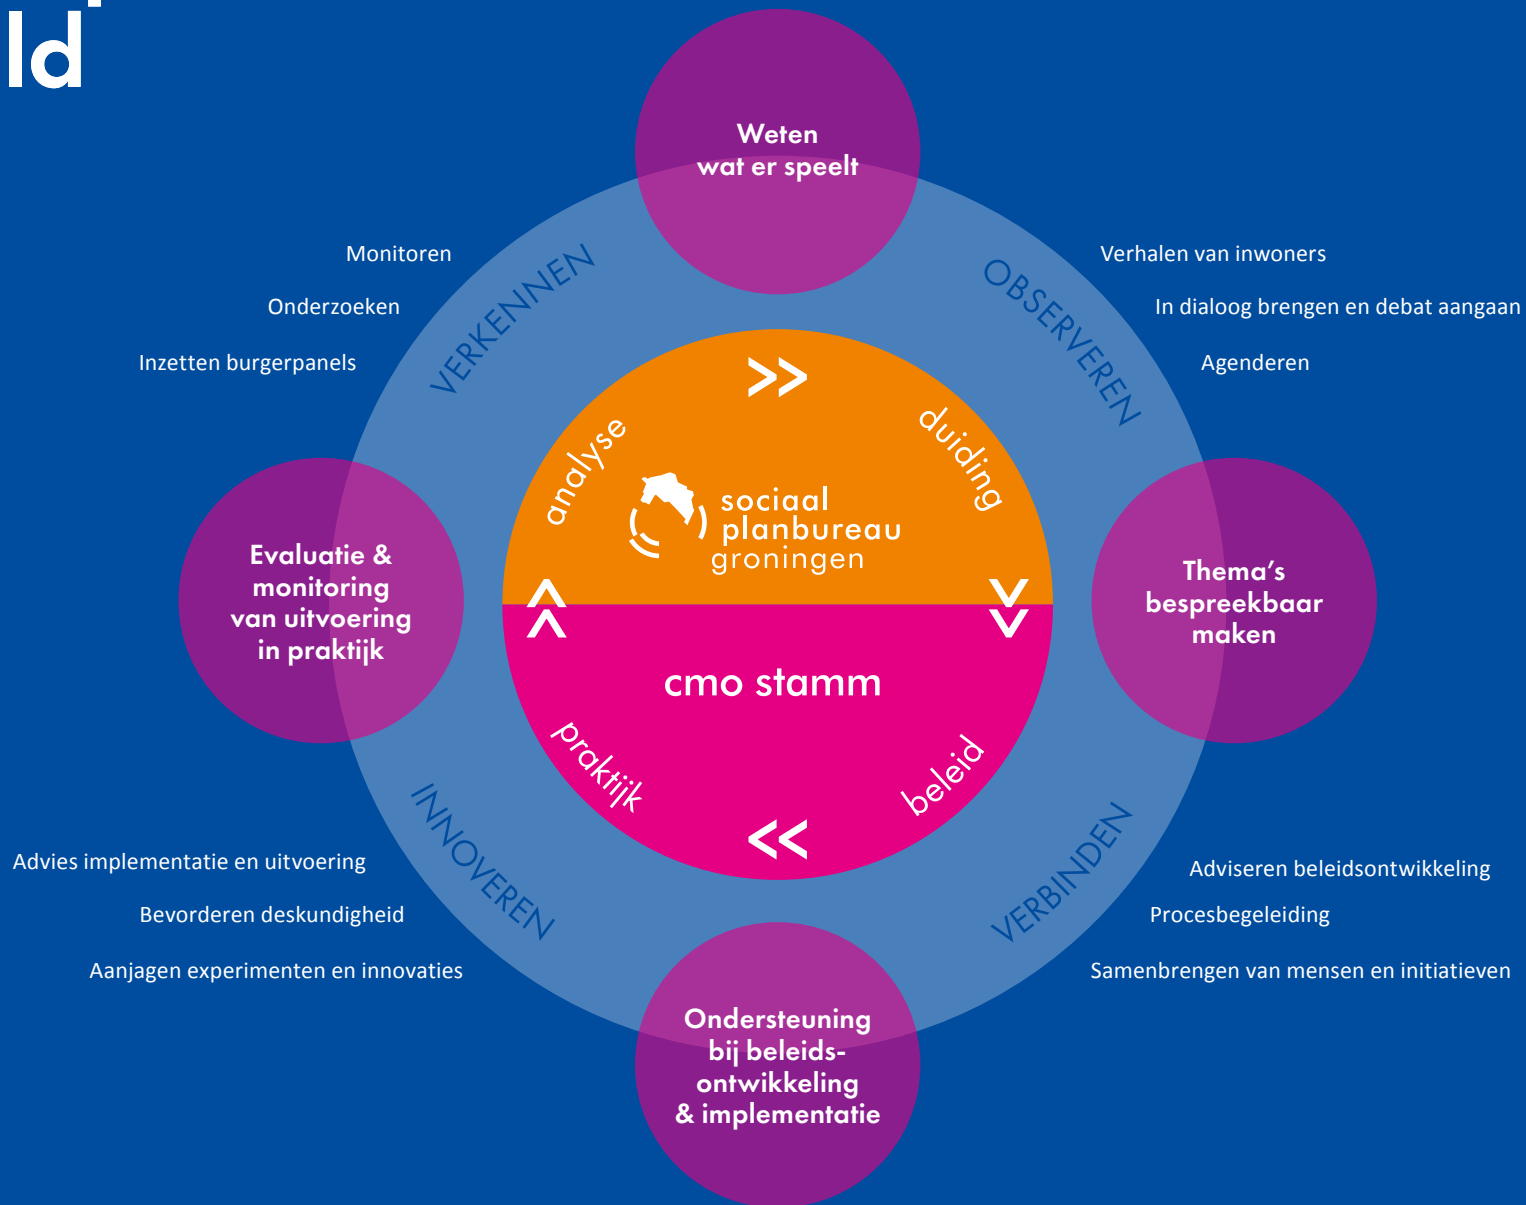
ld

Weten wat er speelt

Monitoren

Onderzoeken

Inzetten burgerpanels

VERKENNEN

OBSERVEREN

Verhalen van inwoners

In dialoog brengen en debat aangaan

Agenderen

analyse

duiding

sociaal planbureau groningen

Evaluatie & monitoring van uitvoering in praktijk

Thema's bespreekbaar maken

cmo stamm

praktijk

beleid

INNOVEREN

VERBINDEN

Advies implementatie en uitvoering

Bevorderen deskundigheid

Aanjagen experimenten en innovaties

Adviseren beleidsontwikkeling

Procesbegeleiding

Samenbrengen van mensen en initiatieven

Ondersteuning bij beleidsontwikkeling & implementatie